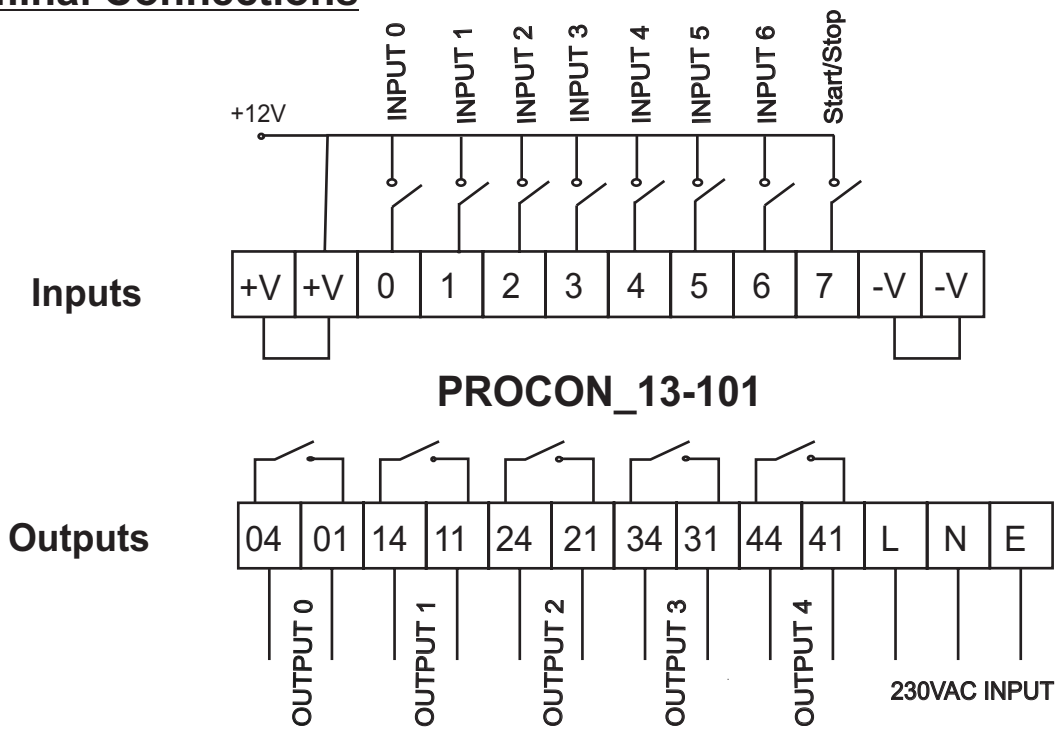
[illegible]inal Connections

+12V

INPUT 0
INPUT 1
INPUT 2
INPUT 3
INPUT 4
INPUT 5
INPUT 6
Start/Stop

Inputs

| +V | +V | 0 | 1 | 2 | 3 | 4 | 5 | 6 | 7 | -V | -V |
|---|---|---|---|---|---|---|---|---|---|---|---|

PROCON_13-101

Outputs

| 04 | 01 | 14 | 11 | 24 | 21 | 34 | 31 | 44 | 41 | L | N | E |
|---|---|---|---|---|---|---|---|---|---|---|---|---|

OUTPUT 0
OUTPUT 1
OUTPUT 2
OUTPUT 3
OUTPUT 4
230VAC INPUT